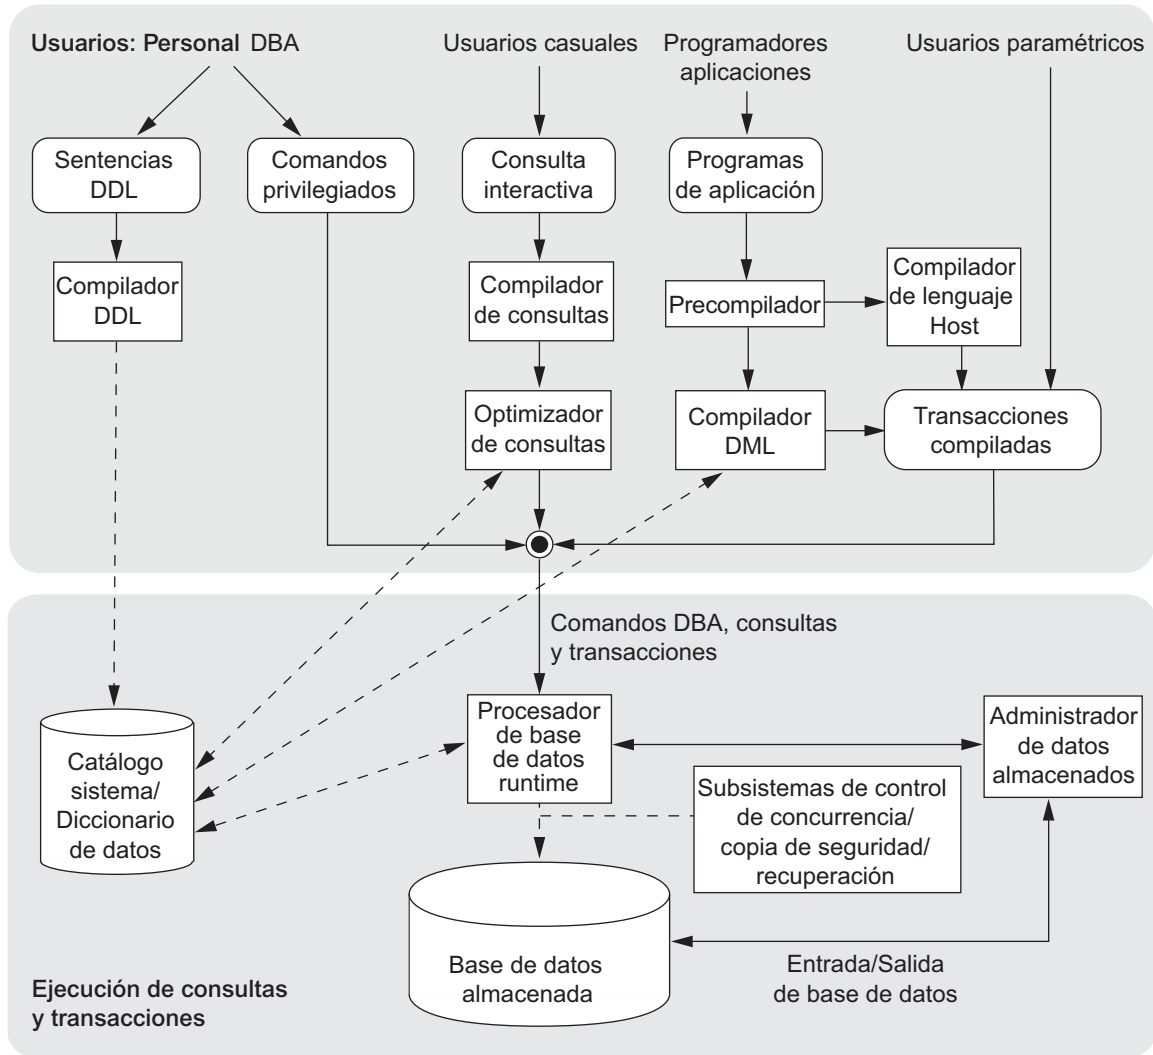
Usuarios: Personal DBA

Usuarios casuales

Programadores aplicaciones

Usuarios paramétricos

Sentencias DDL

Comandos privilegiados

Consulta interactiva

Programas de aplicación

Compilador DDL

Compilador de consultas

Precompilador

Compilador de lenguaje Host

Optimizador de consultas

Compilador DML

Transacciones compiladas

Comandos DBA, consultas y transacciones

Catálogo sistema/ Diccionario de datos

Procesador de base de datos runtime

Administrador de datos almacenados

Subsistemas de control de concurrencia/ copia de seguridad/ recuperación

Base de datos almacenada

Entrada/Salida de base de datos

Ejecución de consultas y transacciones